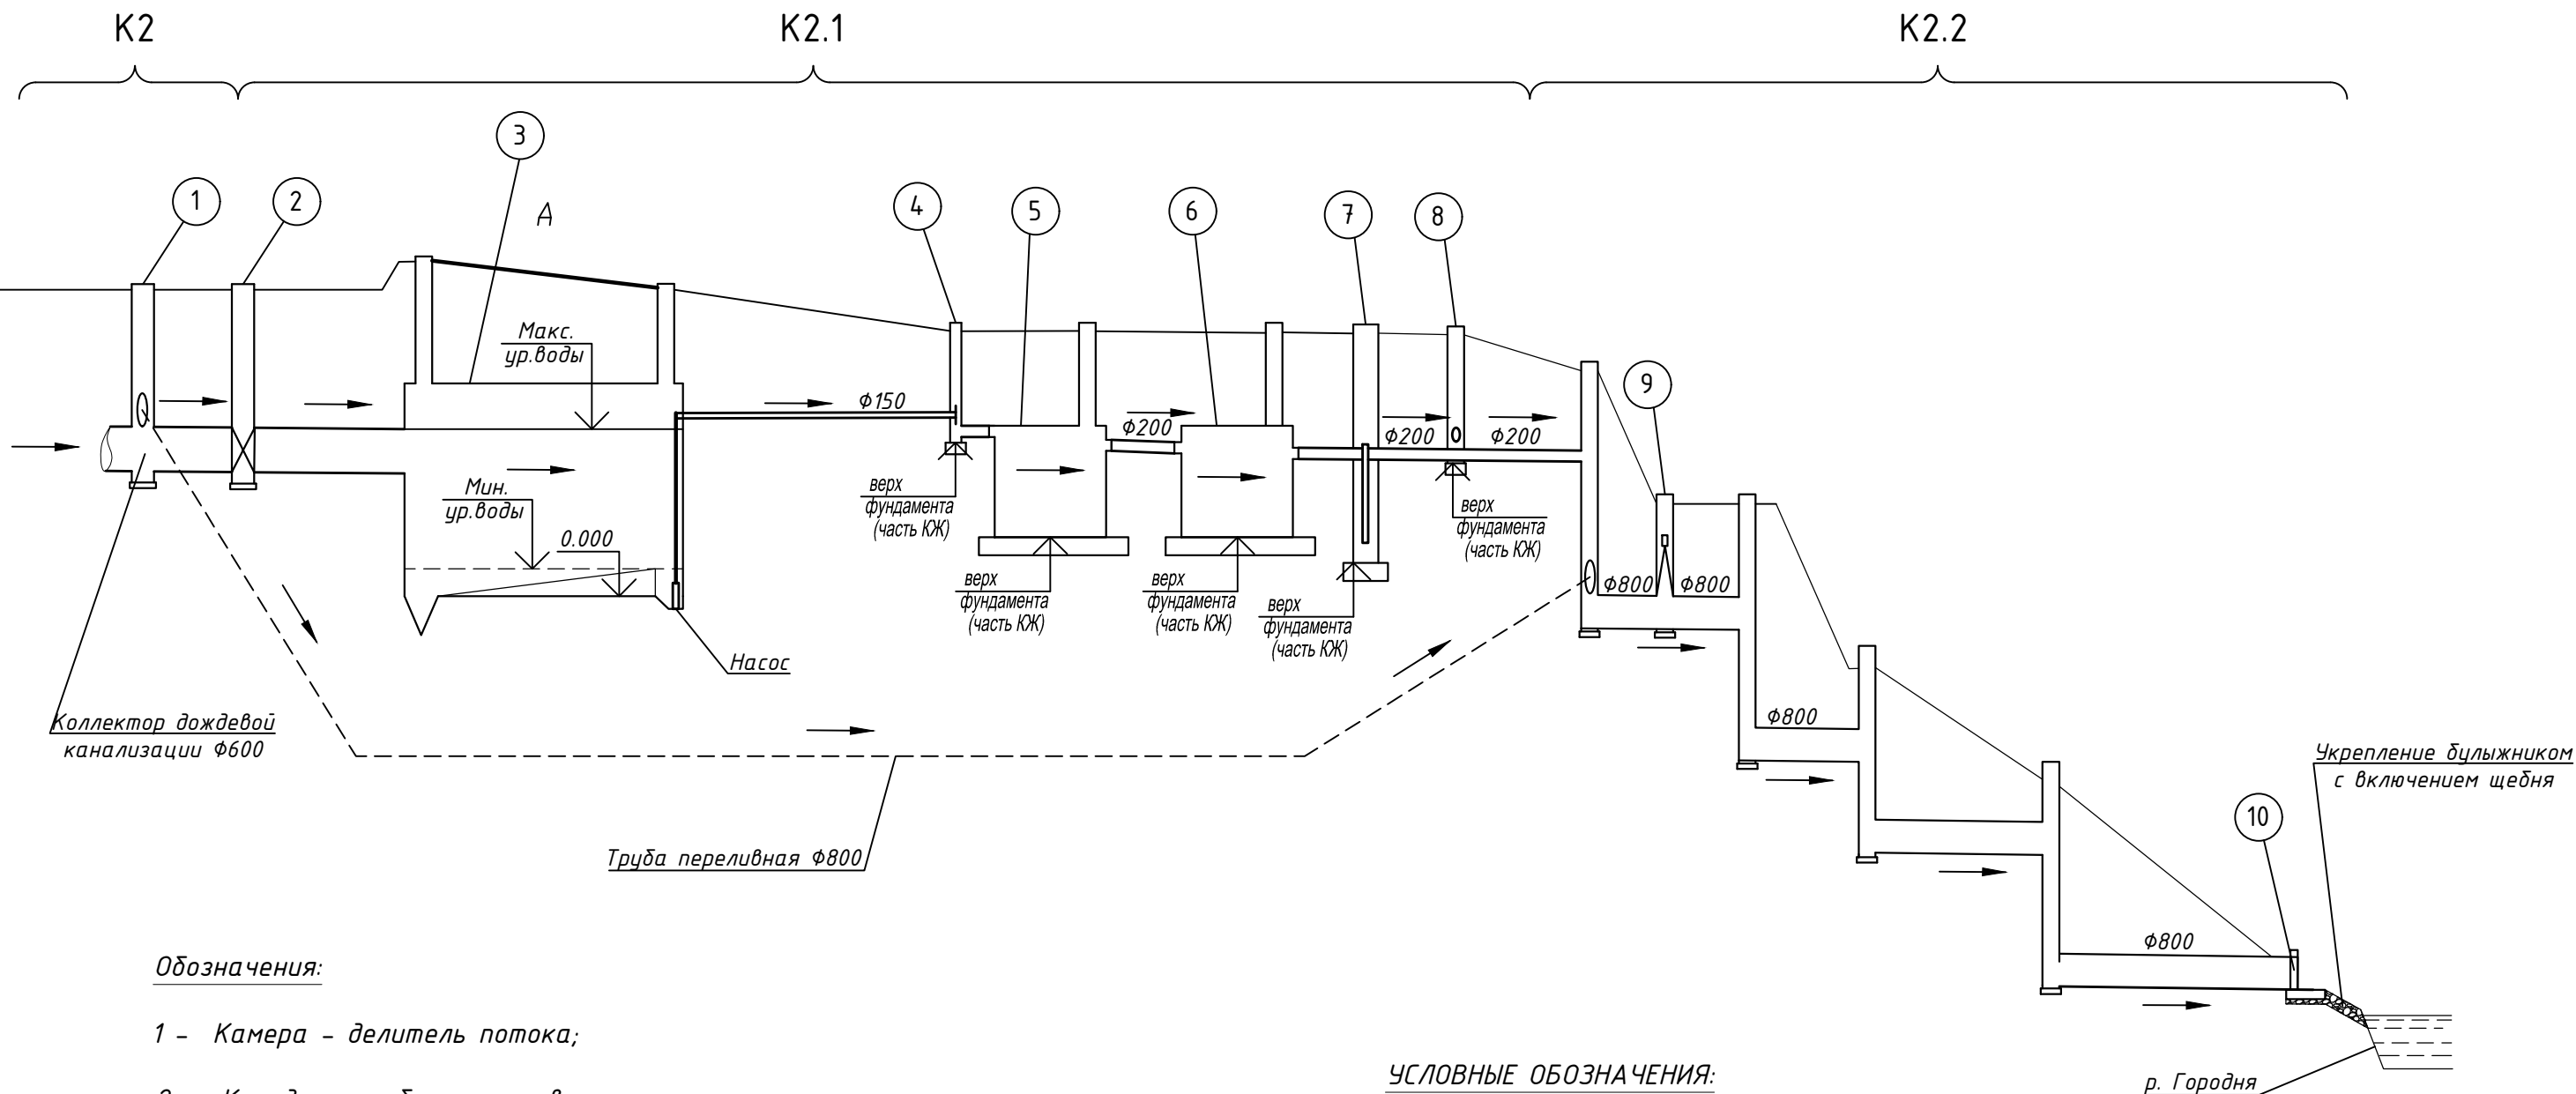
K2
K2.1
K2.2

3
1
2
A
4
5
6
7
8
9

Макс. ур.воды
Ф150
Ф200
Ф200
Ф200
Мин. ур.воды
0.000
верх фундамента (часть КЖ)
верх фундамента (часть КЖ)
верх фундамента (часть КЖ)
верх фундамента (часть КЖ)
верх фундамента (часть КЖ)
Ф800
Ф800
Ф800
Ф800
Насос
Коллектор дождевой канализации Ф600
Труба переливная Ф800
Укрепление булыжником с включением щебня
10
р. Городня

Обозначения:

1 – Камера – делитель потока;

УСЛОВНЫЕ ОБОЗНАЧЕНИЯ: